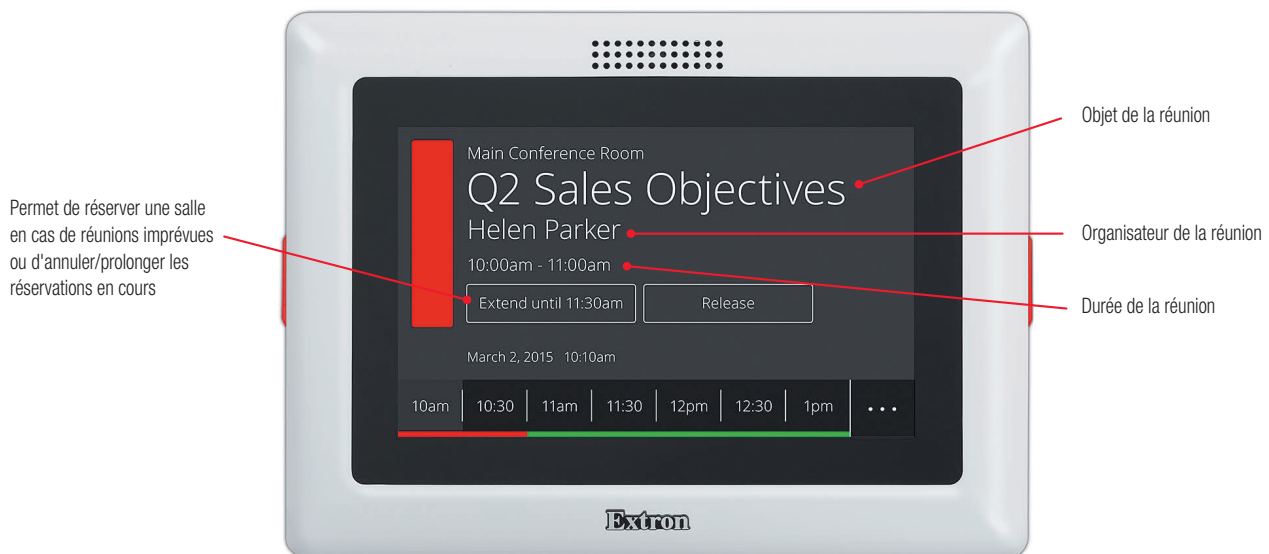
Permet de réserver une salle en cas de réunions imprévues ou d'annuler/prolonger les réservations en cours

Main Conference Room

Q2 Sales Objectives

Helen Parker

10:00am - 11:00am

Extend until 11:30am

Release

March 2, 2015 10:10am

| 10am | 10:30 | 11am | 11:30 | 12pm | 12:30 | 1pm | ... |
|---|---|---|---|---|---|---|---|

Extron

Objet de la réunion

Organisateur de la réunion

Durée de la réunion